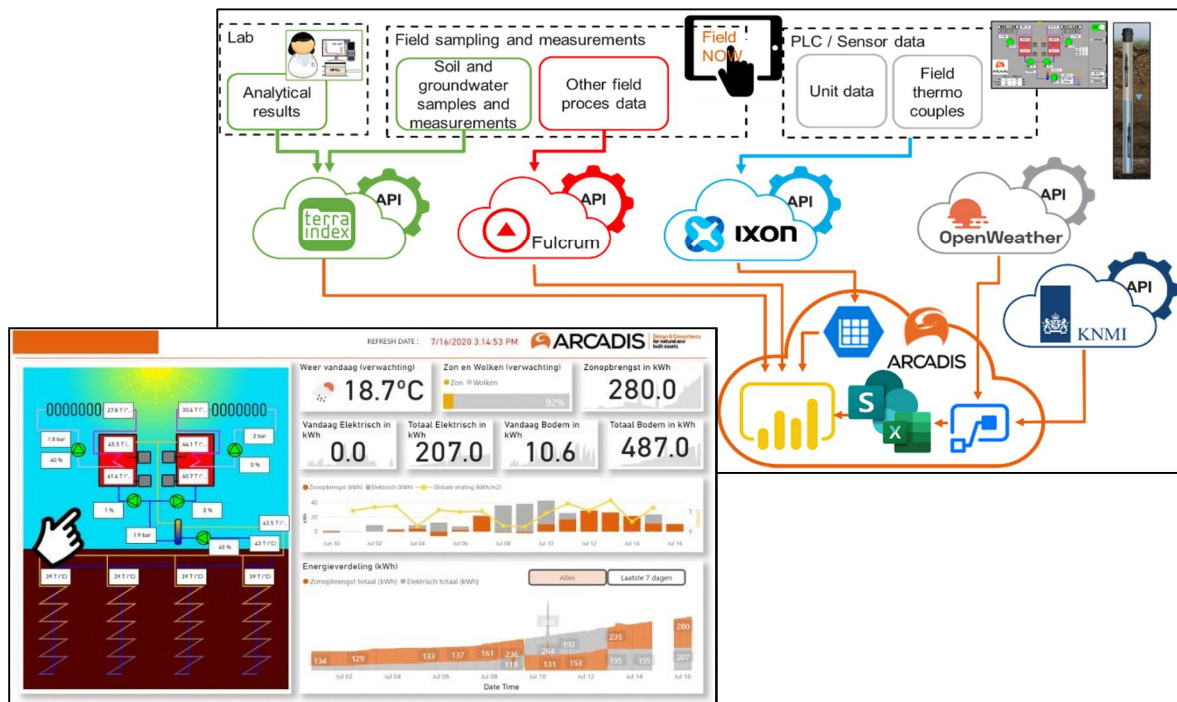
Lab

Analytical results

Field sampling and measurements

Soil and groundwater samples and measurements

Other field proces data

Field NOW

PLC / Sensor data

Unit data

Field thermo couples

API

terra index

API

Fulcrum

API

IXON

API

OpenWeather

API

KNMI

ARCADIS

REFRESH DATE : 7/16/2020 3:14:53 PM

ARCADIS Design & Consultancy for natural and built assets

Weer vandaag (verwachting)

18.7°C

Zon en Wolken (verwachting)

Zon Wolken

92%

Zonopbrengst in kWh

280.0

Vandaag Elektrisch in kWh

0.0

Totaal Elektrisch in kWh

207.0

Vandaag Bodem in kWh

10.6

Totaal Bodem in kWh

487.0

Zonopbrengst (kWh) Elektrisch (kWh) Globale straling (kWh/m2)

Jun 30 Jul 02 Jul 04 Jul 06 Jul 08 Jul 10 Jul 12 Jul 14 Jul 16

Energieverdeling (kWh)

Zonopbrengst totaal (kWh) Elektrisch totaal (kWh)

Alles

Laatste 7 dagen

134 129 133 137 161 236 119 264 131 153 192 235 195 195 280 207

Jul 02 Jul 04 Jul 06 Jul 08 Jul 10 Jul 12 Jul 14 Jul 16

Date Time

0000000 27.8 T (°C) 30.6 T (°C) 0000000

7.8 bar 2 bar

40 % 0 %

45.3 T (°C) 44.1 T (°C)

43.4 T (°C) 40.7 T (°C)

1 % 0 %

1.9 bar 43.5 T (°C)

40 % 43 T (°C)

39 T (°C) 39 T (°C) 39 T (°C) 39 T (°C)